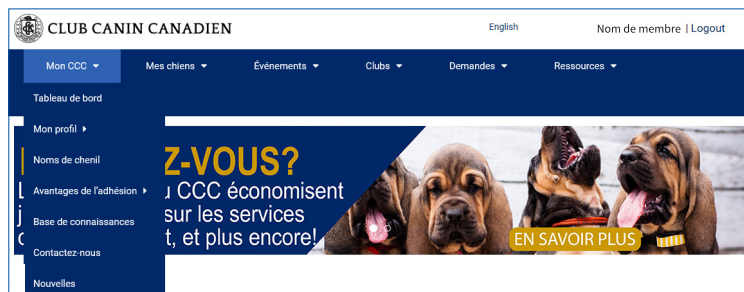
CLUB CANIN CANADIEN

English

Nom de membre | Logout

Mon CCC
Mes chiens
Événements
Clubs
Demandes
Ressources

Tableau de bord
Mon profil
Noms de cheinil
Avantages de l'adhésion
Base de connaissances
Contactez-nous
Nouvelles

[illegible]Z-VOUS?
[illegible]u CCC économisent
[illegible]sur les services
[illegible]t, et plus encore!

EN SAVOIR PLUS